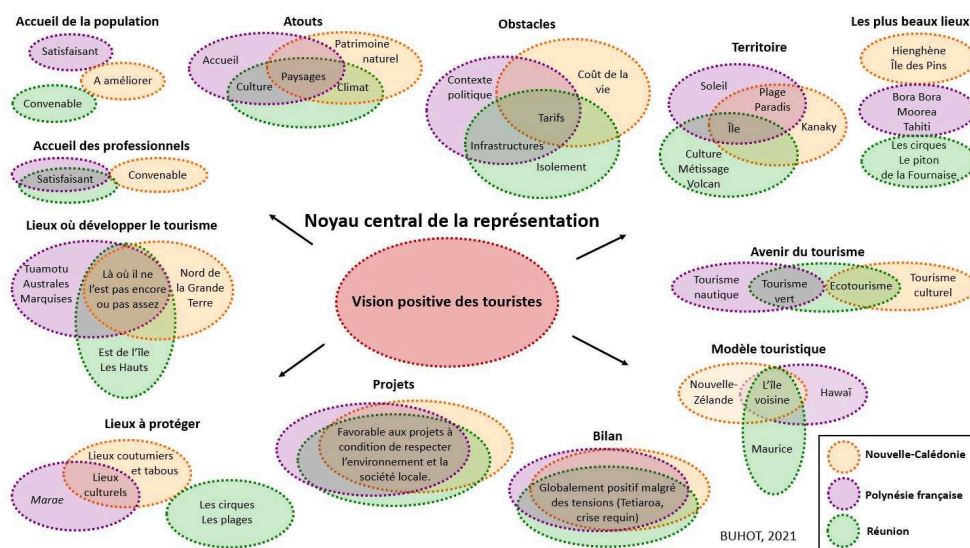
Accueil de la population

Satisfaisant

A améliorer

Convenable

Atouts

Accueil

Patrimoine naturel

Culture

Paysages

Climat

Obstacles

Contexte politique

Coût de la vie

Tarifs

Infrastructures

Isolement

Territoire

Soleil

Plage Paradis

Île

Kanaky

Culture Métissage Volcan

Les plus beaux lieux

Hienghène Île des Pins

Bora Bora Moorea Tahiti

Les cirques Le piton de la Fournaise

Accueil des professionnels

Satisfaisant

Convenable

Lieux où développer le tourisme

Tuamotu Australes Marquises

Là où il ne l'est pas encore ou pas assez

Nord de la Grande Terre

Est de l'île Les Hauts

Noyau central de la représentation

Vision positive des touristes

Avenir du tourisme

Tourisme nautique

Tourisme vert

Ecotourisme

Tourisme culturel

Modèle touristique

Nouvelle-Zélande

L'île voisine

Hawaï

Maurice

Projets

Favorable aux projets à condition de respecter l'environnement et la société locale.

Lieux à protéger

Lieux coutumiers et tabous

Marae

Lieux culturels

Les cirques Les plages

Bilan

Globalement positif malgré des tensions (Tetiaroa, crise requin)

BUHOT, 2021

Nouvelle-Calédonie

Polynésie française

Réunion